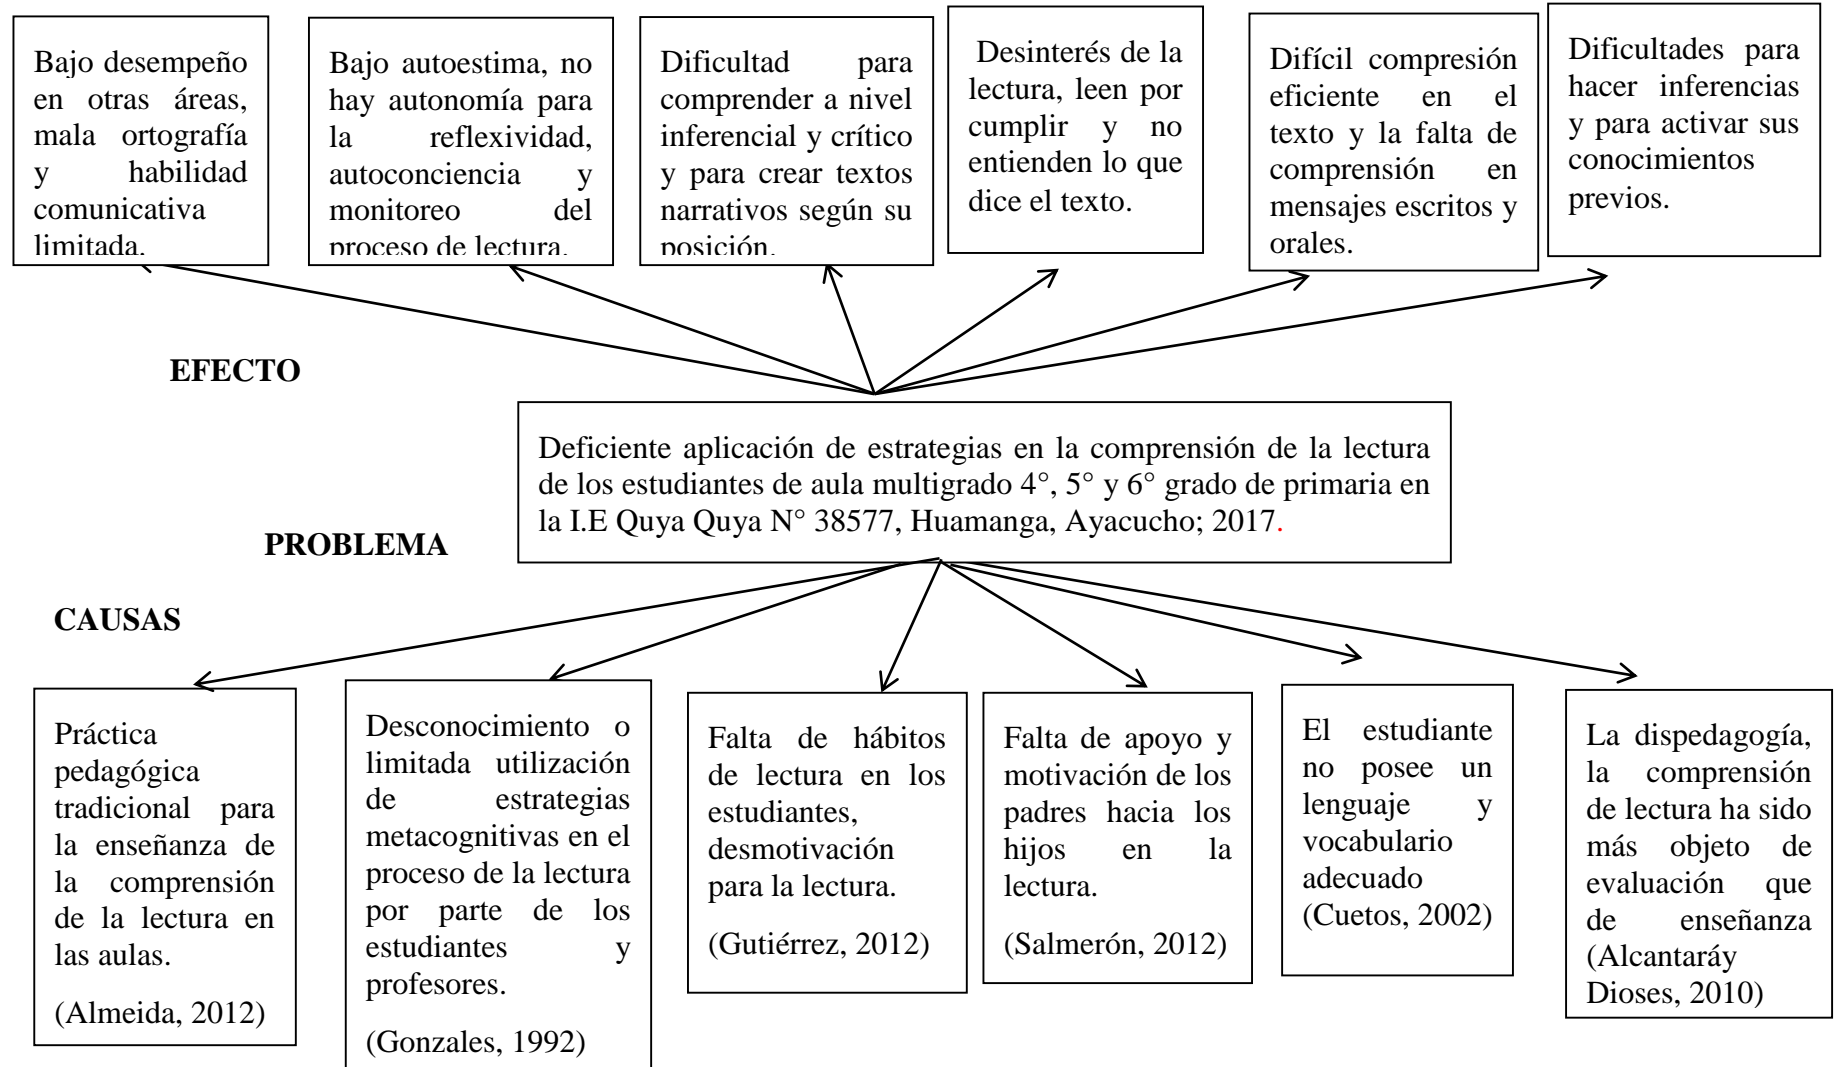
Bajo desempeño en otras áreas, mala ortografía y habilidad comunicativa limitada.

Bajo autoestima, no hay autonomía para la reflexividad, autoconciencia y monitoreo del proceso de lectura.

Dificultad para comprender a nivel inferencial y crítico y para crear textos narrativos según su posición.

Desinterés de la lectura, leen por cumplir y no entienden lo que dice el texto.

Difícil compresión eficiente en el texto y la falta de comprensión en mensajes escritos y orales.

Dificultades para hacer inferencias y para activar sus conocimientos previos.

EFECTO

Deficiente aplicación de estrategias en la comprensión de la lectura de los estudiantes de aula multigrado 4°, 5° y 6° grado de primaria en la I.E Quya Quya N° 38577, Huamanga, Ayacucho; 2017.

PROBLEMA

CAUSAS

Práctica pedagógica tradicional para la enseñanza de la comprensión de la lectura en las aulas.

(Almeida, 2012)

Desconocimiento o limitada utilización de estrategias metacognitivas en el proceso de la lectura por parte de los estudiantes y profesores.

(Gonzales, 1992)

Falta de hábitos de lectura en los estudiantes, desmotivación para la lectura.

(Gutiérrez, 2012)

Falta de apoyo y motivación de los padres hacia los hijos en la lectura.

(Salmerón, 2012)

El estudiante no posee un lenguaje y vocabulario adecuado (Cuetos, 2002)

La dispedagogía, la comprensión de lectura ha sido más objeto de evaluación que de enseñanza (Alcantaráy Dioses, 2010)